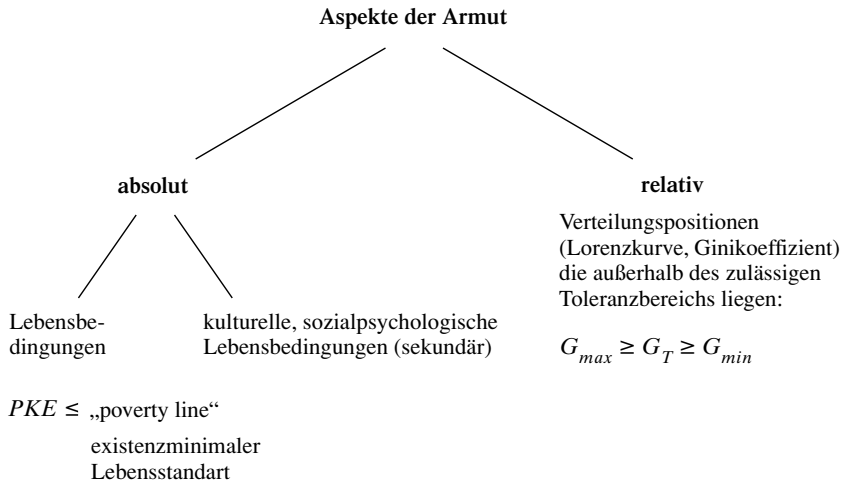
Aspekte der Armut

absolut

relativ

Verteilungspositionen (Lorenzkurve, Ginikoeffizient) die außerhalb des zulässigen Toleranzbereichs liegen:

$G_{max} \geq G_T \geq G_{min}$

Lebensbedingungen

kulturelle, sozialpsychologische Lebensbedingungen (sekundär)

$PKE \leq$ „poverty line“

existenzminimaler Lebensstandart